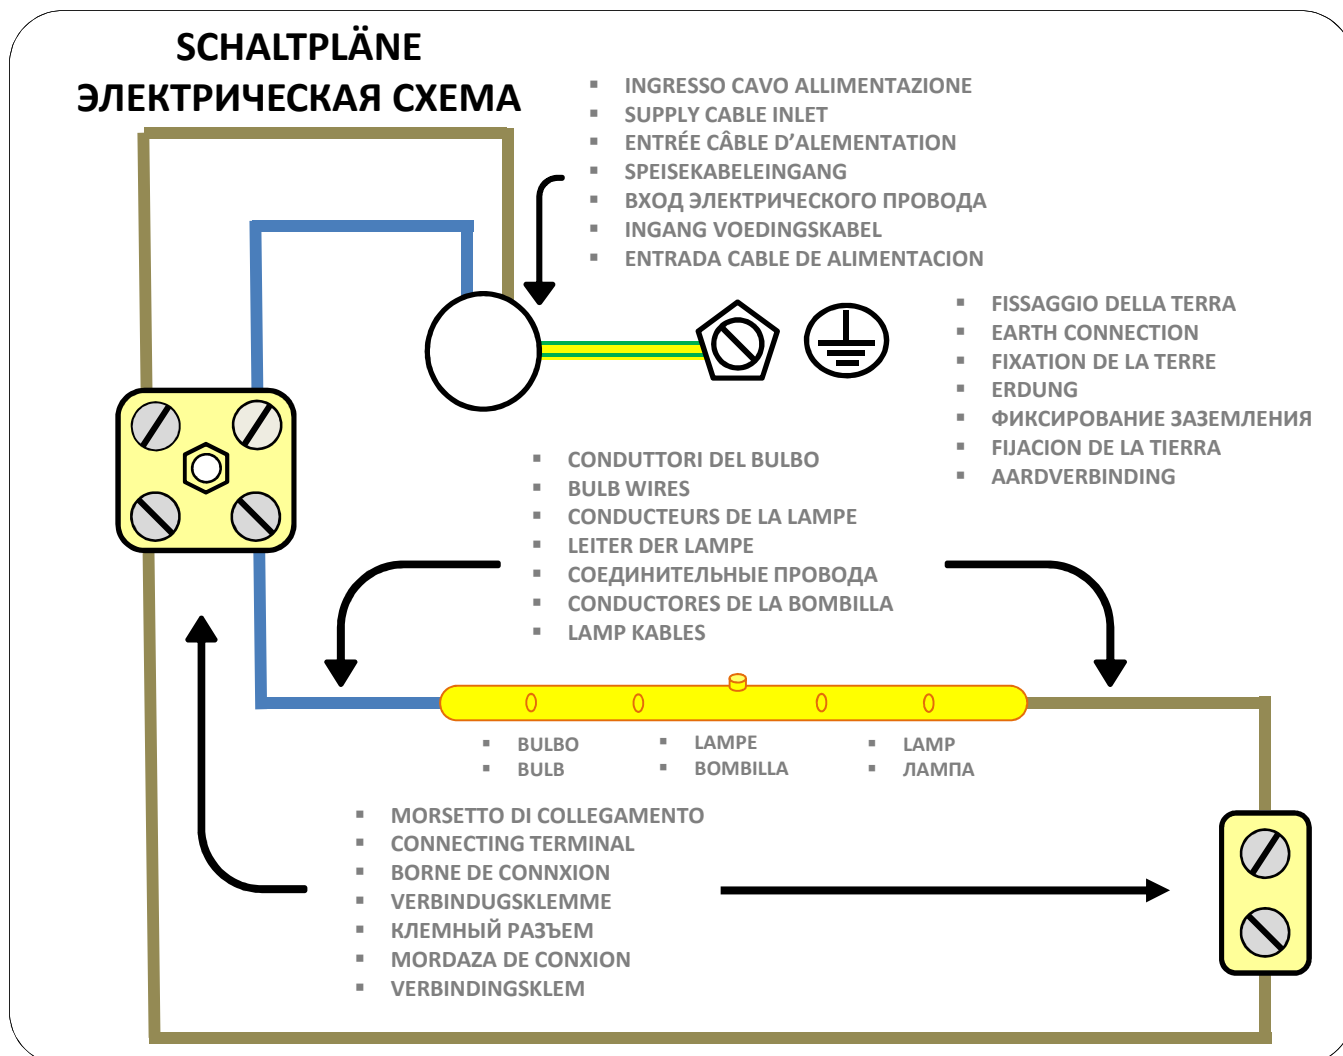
SCHALTPLÄNE
ЭЛЕКТРИЧЕСКАЯ СХЕМА

- INGRESSO CAVO ALLIMENTAZIONE
- SUPPLY CABLE INLET
- ENTRÉE CÂBLE D'ALEMENTATION
- SPEISEKABELEINGANG
- ВХОД ЭЛЕКТРИЧЕСКОГО ПРОВОДА
- INGANG VOEDINGSKABEL
- ENTRADA CABLE DE ALIMENTACION

- FISSAGGIO DELLA TERRA
- EARTH CONNECTION
- FIXATION DE LA TERRE
- ERDUNG
- ФИКСИРОВАНИЕ ЗАЗЕМЛЕНИЯ
- FIJACION DE LA TIERRA
- AARDVERBINDING

- CONDUTTORI DEL BULBO
- BULB WIRES
- CONDUCTEURS DE LA LAMPE
- LEITER DER LAMPE
- СОЕДИНИТЕЛЬНЫЕ ПРОВОДА
- CONDUCTORES DE LA BOMBILLA
- LAMP KABLES

- BULBO
- BULB
- LAMPE
- BOMBILLA
- LAMP
- ЛАМПА

- MORSETTO DI COLLEGAMENTO
- CONNECTING TERMINAL
- BORNE DE CONNXION
- VERBINDUGSKLEMME
- КЛЕМНЫЙ РАЗЪЕМ
- MORDAZA DE CONXION
- VERBINDINGSKLEM